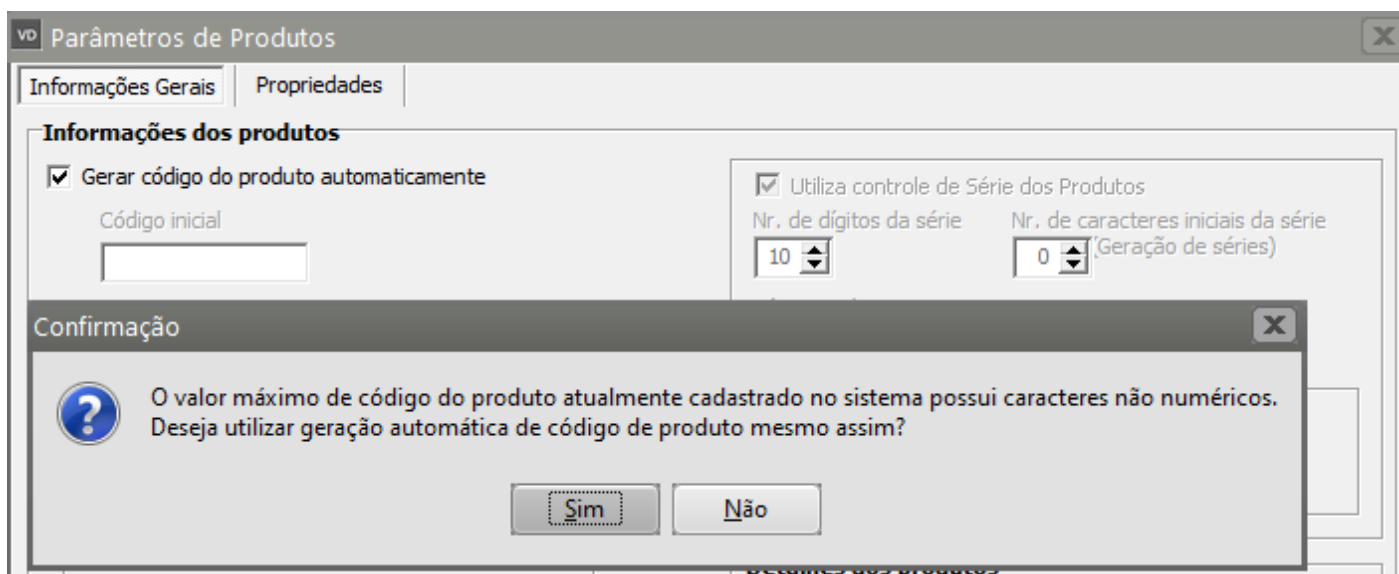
VD Parâmetros de Produtos

Informações Gerais | Propriedades

Informações dos produtos

Gerar código do produto automaticamente

Código inicial

Utiliza controle de Série dos Produtos

Nr. de dígitos da série

10

Nr. de caracteres iniciais da série (Geração de séries)

0

Confirmação

O valor máximo de código do produto atualmente cadastrado no sistema possui caracteres não numéricos. Deseja utilizar geração automática de código de produto mesmo assim?

Sim

Não

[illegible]